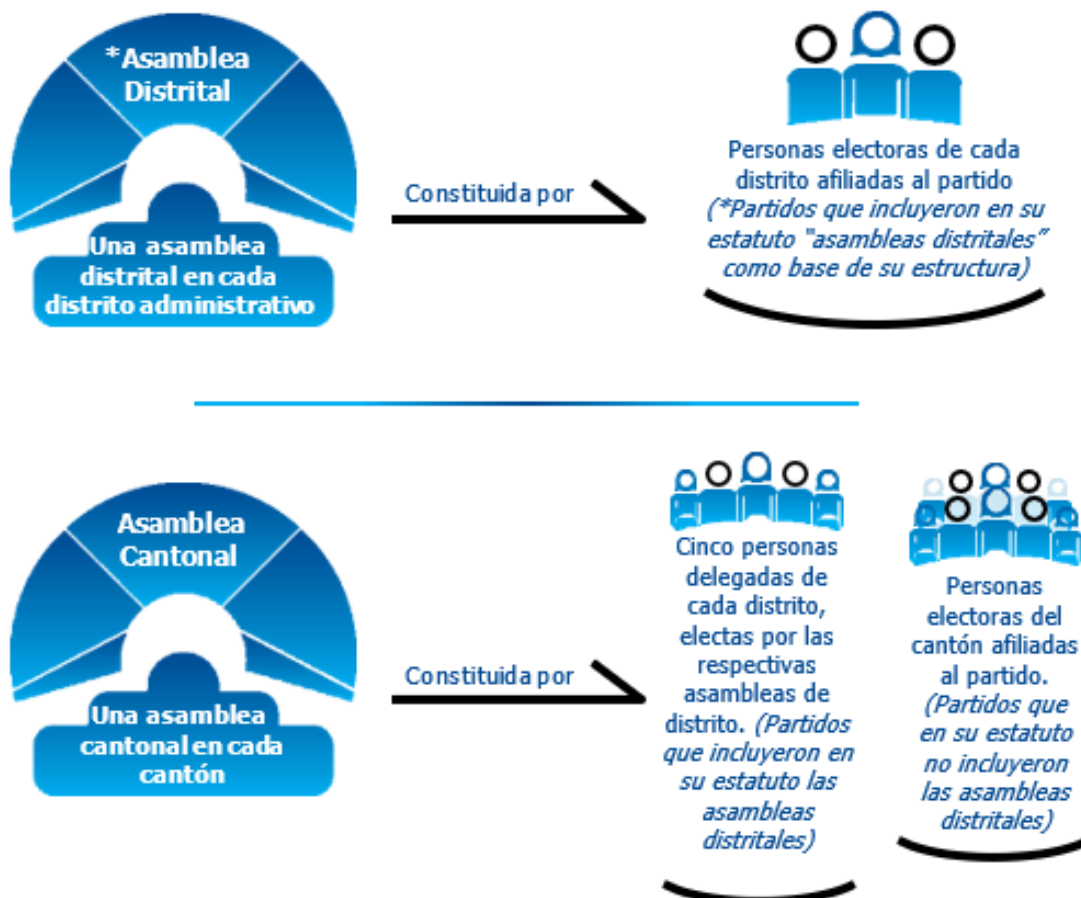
*Asamblea Distrital

Una asamblea distrital en cada distrito administrativo

Constituida por

Personas electoras de cada distrito afiliadas al partido (*Partidos que incluyeron en su estatuto "asambleas distritales" como base de su estructura)

Asamblea Cantonal

Una asamblea cantonal en cada cantón

Constituida por

Cinco personas delegadas de cada distrito, electas por las respectivas asambleas de distrito. (Partidos que incluyeron en su estatuto las asambleas distritales)

Personas electoras del cantón afiliadas al partido. (Partidos que en su estatuto no incluyeron las asambleas distritales)